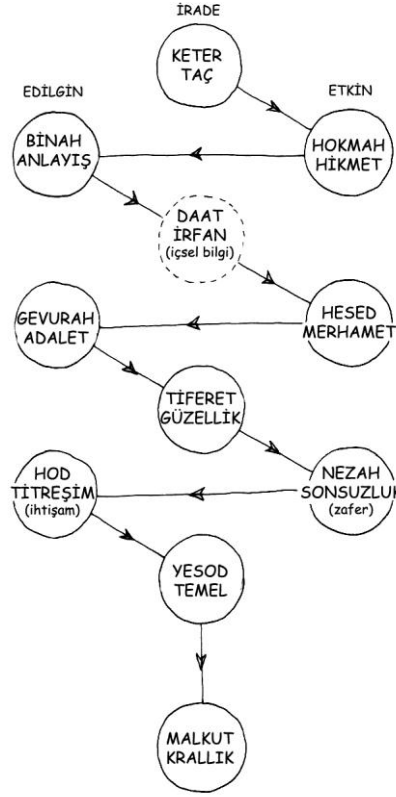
İRADE

KETER
TAÇ

EDİLGİN

ETKİN

BİNAH
ANLAYIŞ

HOKMAH
HİKMET

DAAT
İRFAN
(içsel bilgi)

GEVURAH
ADALET

HESED
MERHAMET

TİFERET
GÜZELLİK

HOD
TİTREŞİM
(ihtişam)

NEZAH
SONSUZLUK
(zafer)

YESOD
TEMEL

MALKUT
KRALLIK